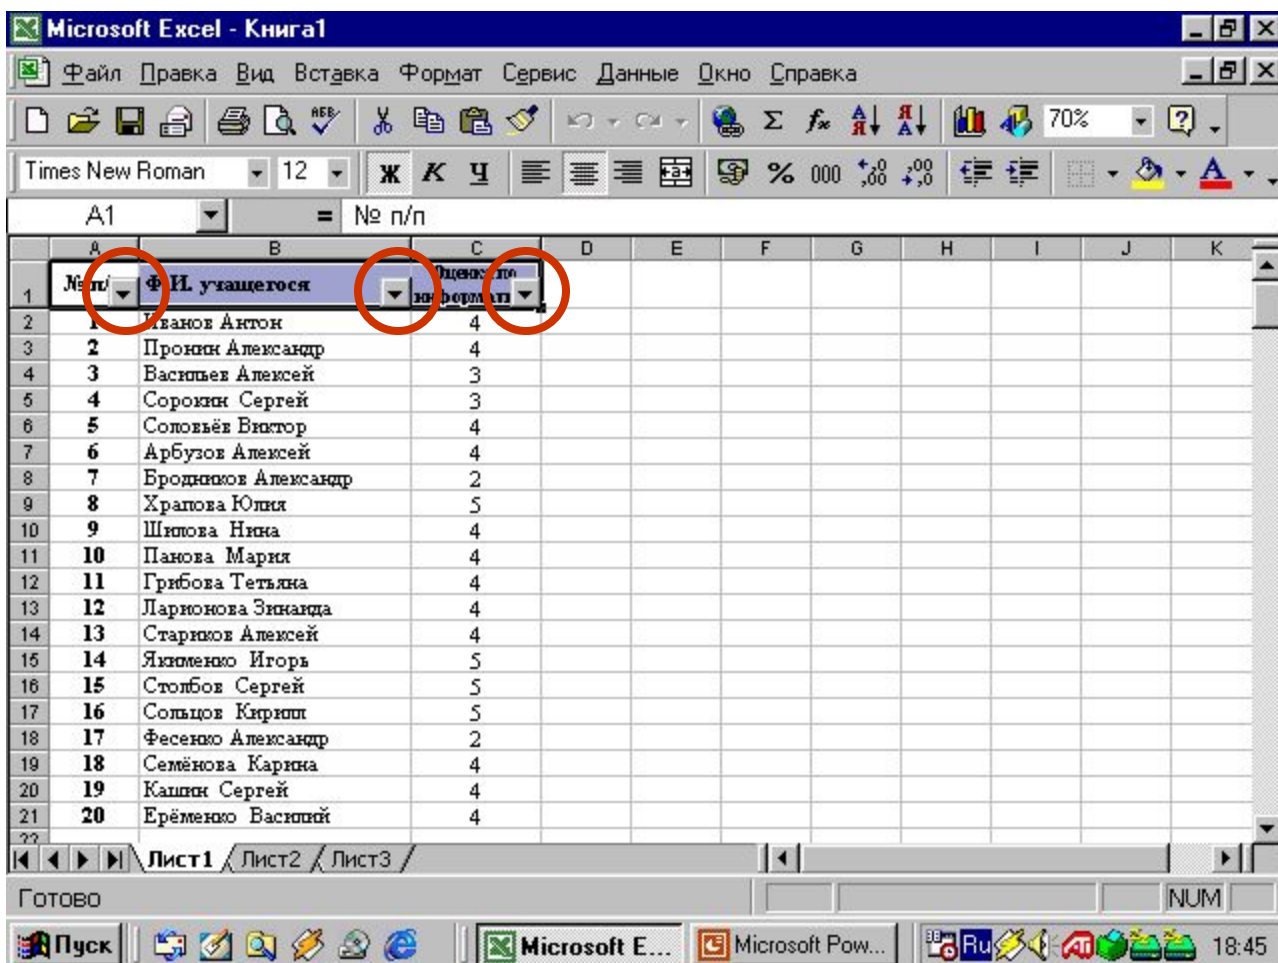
Microsoft Excel - Книга1

Файл Правка Вид Вставка Формат Сервис Данные Окно Справка

70%

Times New Roman 12 Ж К Ч % 000

A1 = № п/п

| | A | B | C | D | E | F | G | H | I | J | K |
|---|---|---|---|---|---|---|---|---|---|---|---|
| 1 | № п/ | Ф.И. учащегося | Оценка по информати | | | | | | | | |
| 2 | 1 | Иванов Антон | 4 | | | | | | | | |
| 3 | 2 | Пронин Александр | 4 | | | | | | | | |
| 4 | 3 | Васильев Алексей | 3 | | | | | | | | |
| 5 | 4 | Сорокин Сергей | 3 | | | | | | | | |
| 6 | 5 | Соловьёв Виктор | 4 | | | | | | | | |
| 7 | 6 | Арбузов Алексей | 4 | | | | | | | | |
| 8 | 7 | Бродников Александр | 2 | | | | | | | | |
| 9 | 8 | Храпова Юлия | 5 | | | | | | | | |
| 10 | 9 | Шилова Нина | 4 | | | | | | | | |
| 11 | 10 | Панова Мария | 4 | | | | | | | | |
| 12 | 11 | Грибова Татьяна | 4 | | | | | | | | |
| 13 | 12 | Ларионова Зинаида | 4 | | | | | | | | |
| 14 | 13 | Стариков Алексей | 4 | | | | | | | | |
| 15 | 14 | Якименко Игорь | 5 | | | | | | | | |
| 16 | 15 | Столбов Сергей | 5 | | | | | | | | |
| 17 | 16 | Сольцов Кирилл | 5 | | | | | | | | |
| 18 | 17 | Фесенко Александр | 2 | | | | | | | | |
| 19 | 18 | Семёнова Карина | 4 | | | | | | | | |
| 20 | 19 | Кашин Сергей | 4 | | | | | | | | |
| 21 | 20 | Ерёменко Василий | 4 | | | | | | | | |

Лист1 Лист2 Лист3

Готово NUM

Пуск Microsoft E... Microsoft Pow... Ru 18:45